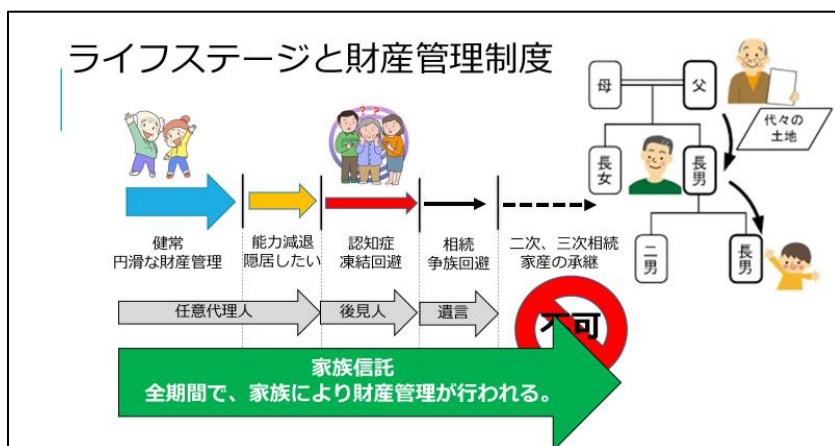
ライフステージと財産管理制度

母
父
代々の土地
長女
長男
二男
長男

健常
円滑な財産管理

能力減退
隠居したい

認知症
凍結回避

相続
争族回避

二次、三次相続
家産の承継

任意代理人
後見人
遺言
不可

家族信託
全期間で、家族により財産管理が行われる。